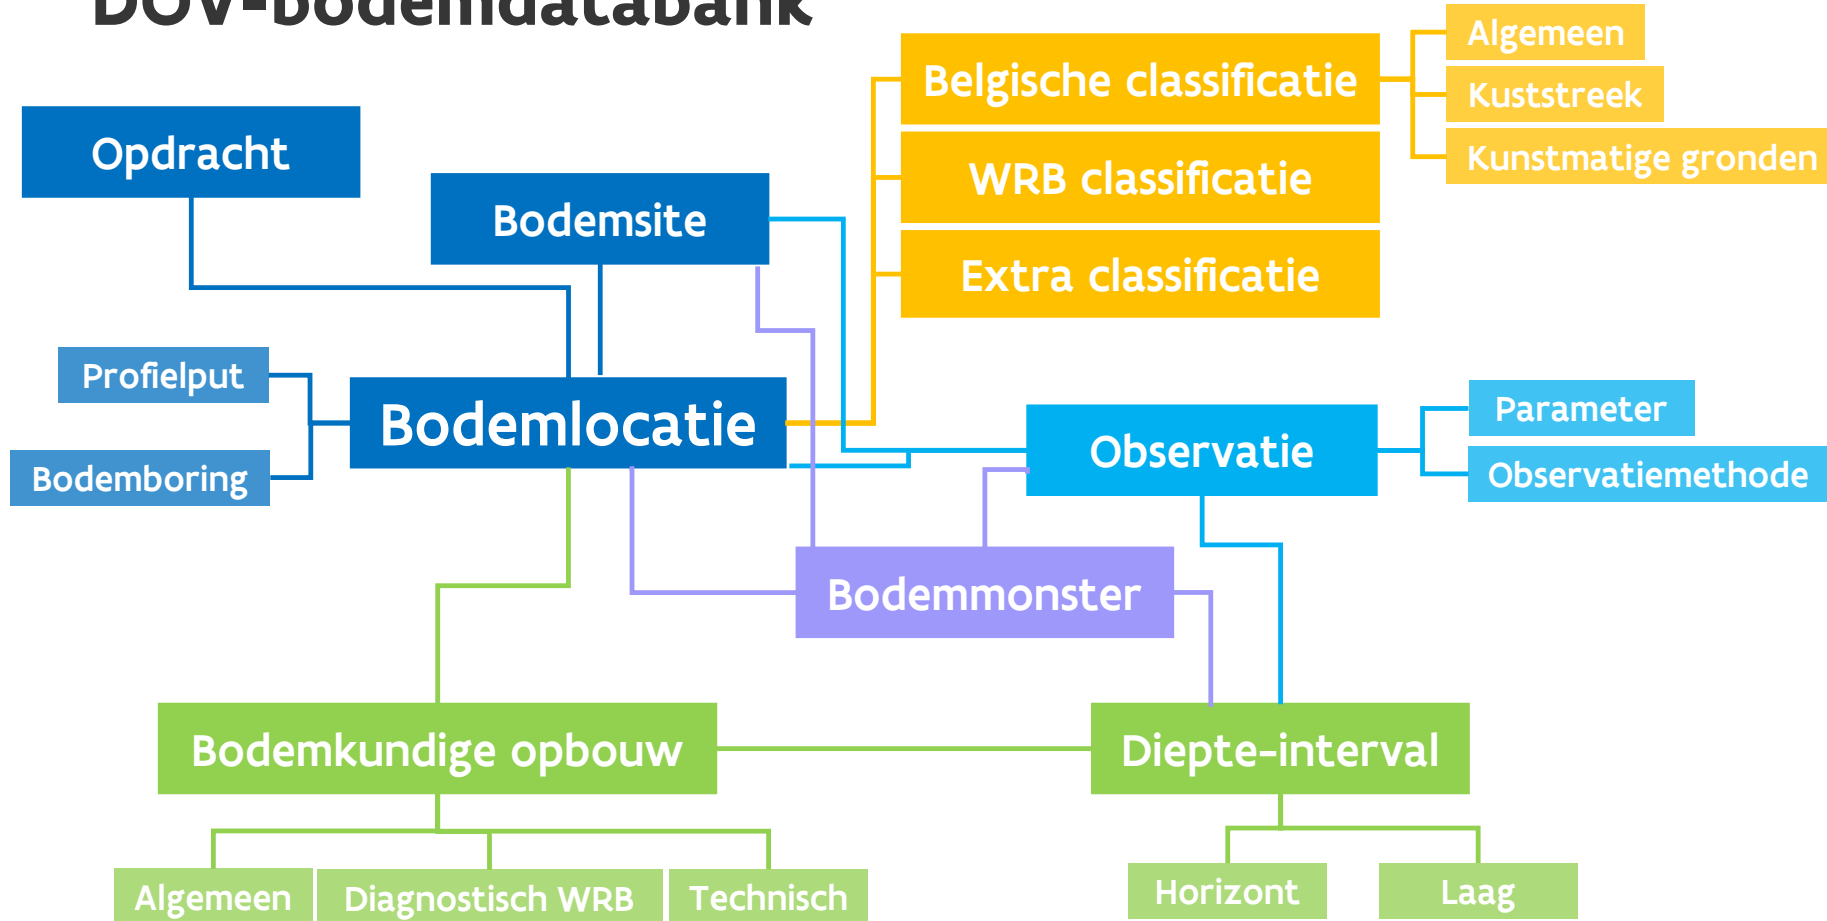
DOV-bodemdatabank

Opdracht

Bodemsite

Belgische classificatie

Algemeen

Kuststreek

Kunstmatige gronden

WRB classificatie

Extra classificatie

Profielput

Bodemlocatie

Bodemboring

Observatie

Parameter

Observatiemethode

Bodemmonster

Bodemkundige opbouw

Diepte-interval

Algemeen

Diagnostisch WRB

Technisch

Horizont

Laag